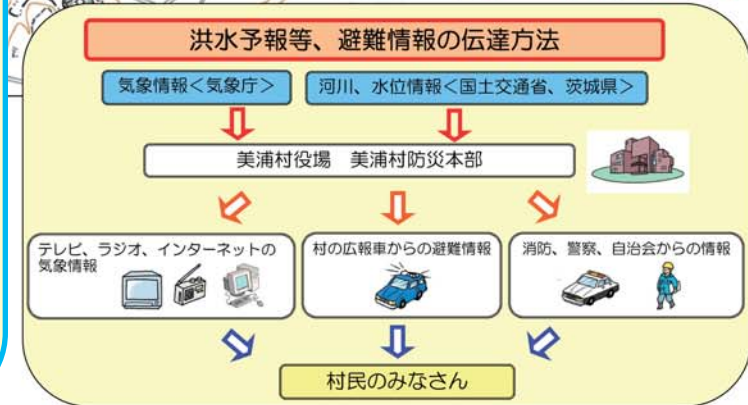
洪水予報等、避難情報の伝達方法

気象情報＜気象庁＞

河川、水位情報＜国土交通省、茨城県＞

美浦村役場　美浦村防災本部

テレビ、ラジオ、インターネットの気象情報

村の広報車からの避難情報

消防、警察、自治会からの情報

村民のみなさん